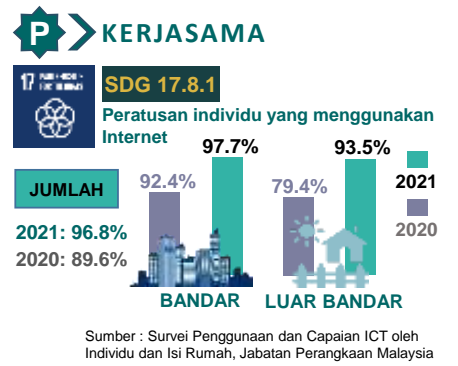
P KERJASAMA

17 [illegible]

SDG 17.8.1

Peratusan individu yang menggunakan Internet

JUMLAH

2021: 96.8%
2020: 89.6%

92.4%
97.7%
BANDAR

79.4%
93.5%
LUAR BANDAR

2021
2020

Sumber : Survei Penggunaan dan Capaian ICT oleh Individu dan Isi Rumah, Jabatan Perangkaan Malaysia